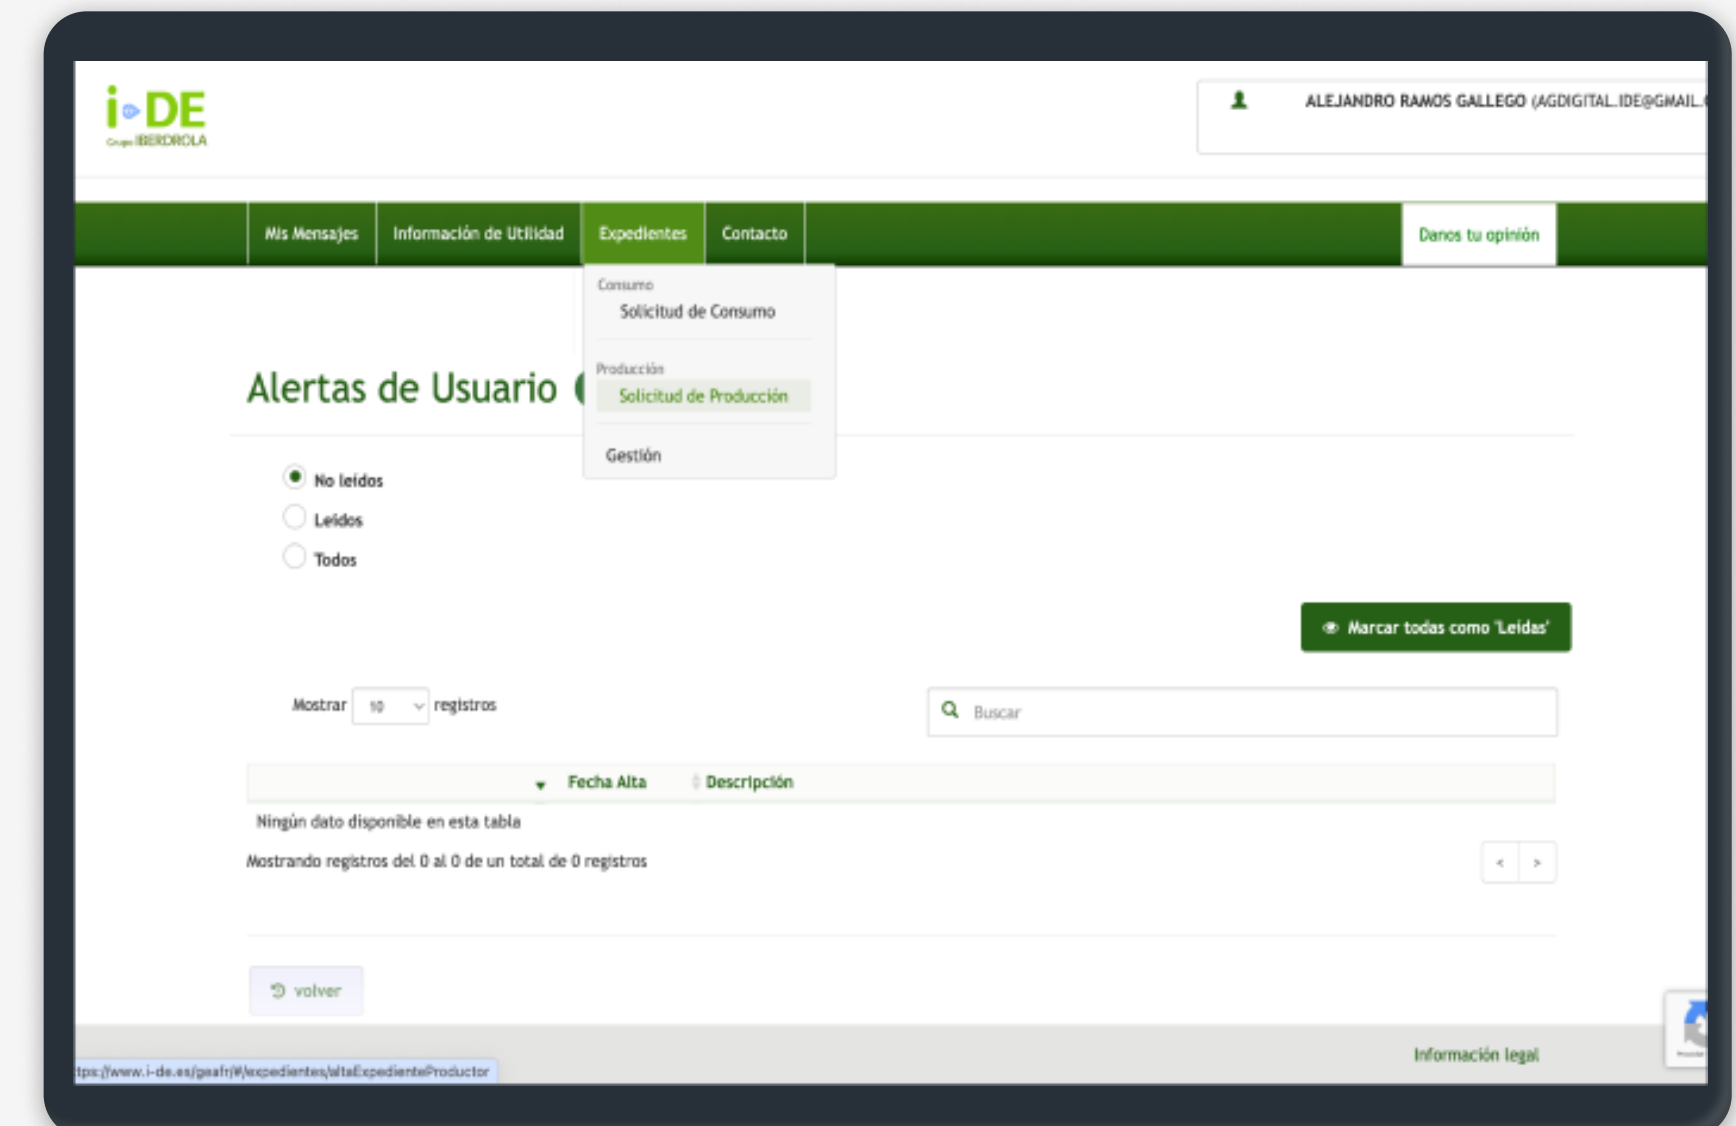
i-DE
Grupo IBERDROLA

ALEJANDRO RAMOS GALLEGO (AGDIGITAL.IDE@GMAIL.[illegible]

Mis Mensajes | Información de Utilidad | Expedientes | Contacto

Danos tu opinión

Consumo
Solicitud de Consumo

Producción
Solicitud de Producción

Gestión

Alertas de Usuario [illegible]

No leídos
Leídos
Todos

Marcar todas como 'Leídas'

Mostrar 10 registros

Buscar

| | Fecha Alta | Descripción |
|---|---|---|
| Ningún dato disponible en esta tabla | | |

Mostrando registros del 0 al 0 de un total de 0 registros

< >

volver

tps://www.i-de.es/geafr/#/expedientes/altaExpedienteProductor

Información legal